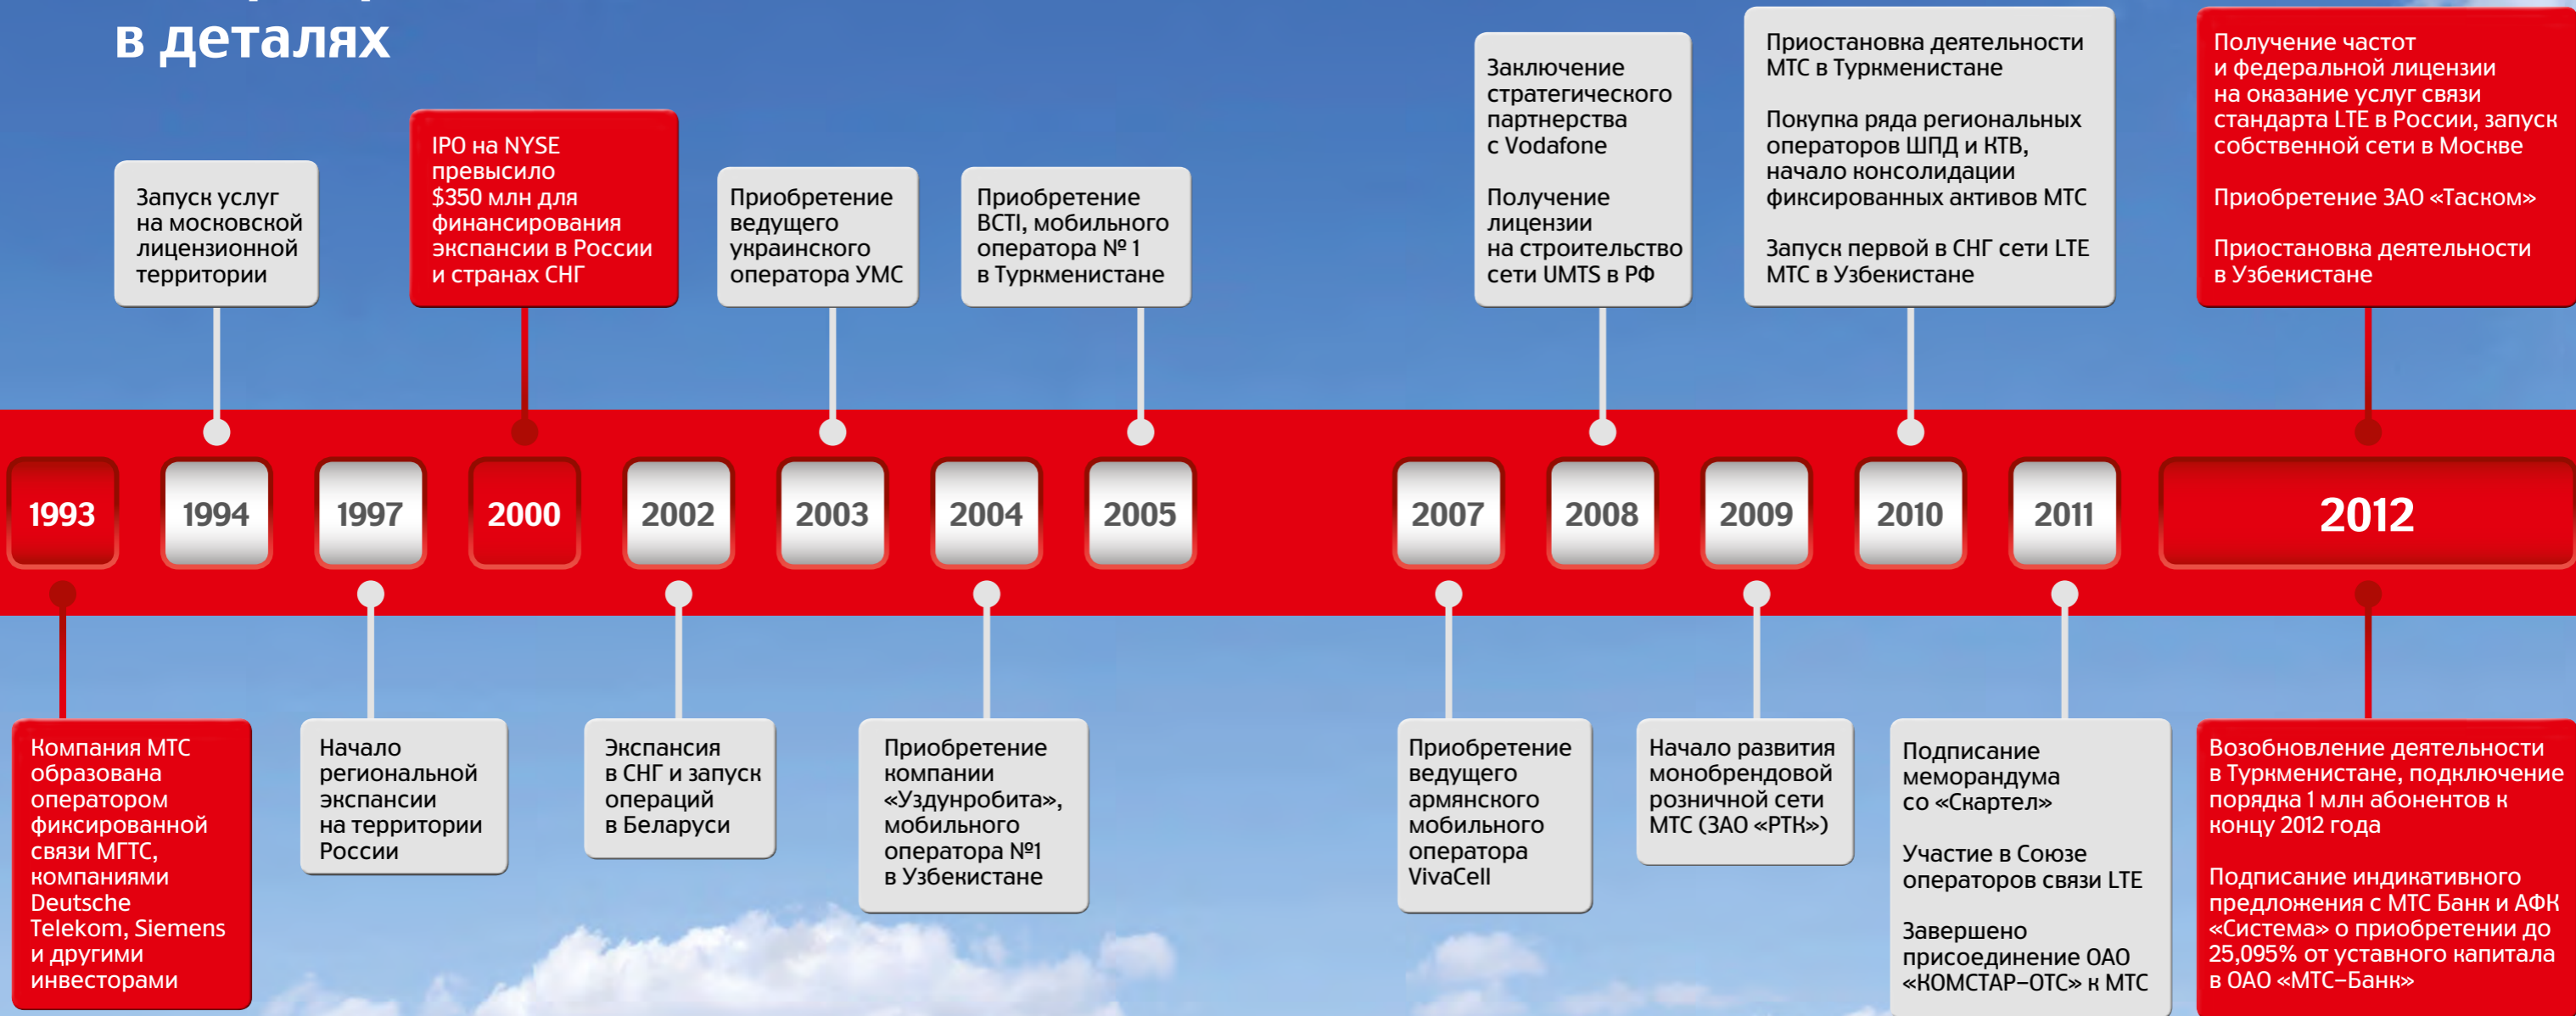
в деталях

Запуск услуг на московской лицензионной территории

IPO на NYSE превысило $350 млн для финансирования экспансии в России и странах СНГ

Приобретение ведущего украинского оператора УМС

Приобретение BCTI, мобильного оператора № 1 в Туркменистане

Заключение стратегического партнерства с Vodafone

Получение лицензии на строительство сети UMTS в РФ

Приостановка деятельности МТС в Туркменистане

Покупка ряда региональных операторов ШПД и КТВ, начало консолидации фиксированных активов МТС

Запуск первой в СНГ сети LTE МТС в Узбекистане

Получение частот и федеральной лицензии на оказание услуг связи стандарта LTE в России, запуск собственной сети в Москве

Приобретение ЗАО «Таском»

Приостановка деятельности в Узбекистане

1993 1994 1997 2000 2002 2003 2004 2005 2007 2008 2009 2010 2011 2012

Компания МТС образована оператором фиксированной связи МГТС, компаниями Deutsche Telekom, Siemens и другими инвесторами

Начало региональной экспансии на территории России

Экспансия в СНГ и запуск операций в Беларуси

Приобретение компании «Уздунробита», мобильного оператора №1 в Узбекистане

Приобретение ведущего армянского мобильного оператора VivaCell

Начало развития монобрендовой розничной сети МТС (ЗАО «РТК»)

Подписание меморандума со «Скартел»

Участие в Союзе операторов связи LTE

Завершено присоединение ОАО «КОМСТАР-ОТС» к МТС

Возобновление деятельности в Туркменистане, подключение порядка 1 млн абонентов к концу 2012 года

Подписание индикативного предложения с МТС Банк и АФК «Система» о приобретении до 25,095% от уставного капитала в ОАО «МТС-Банк»